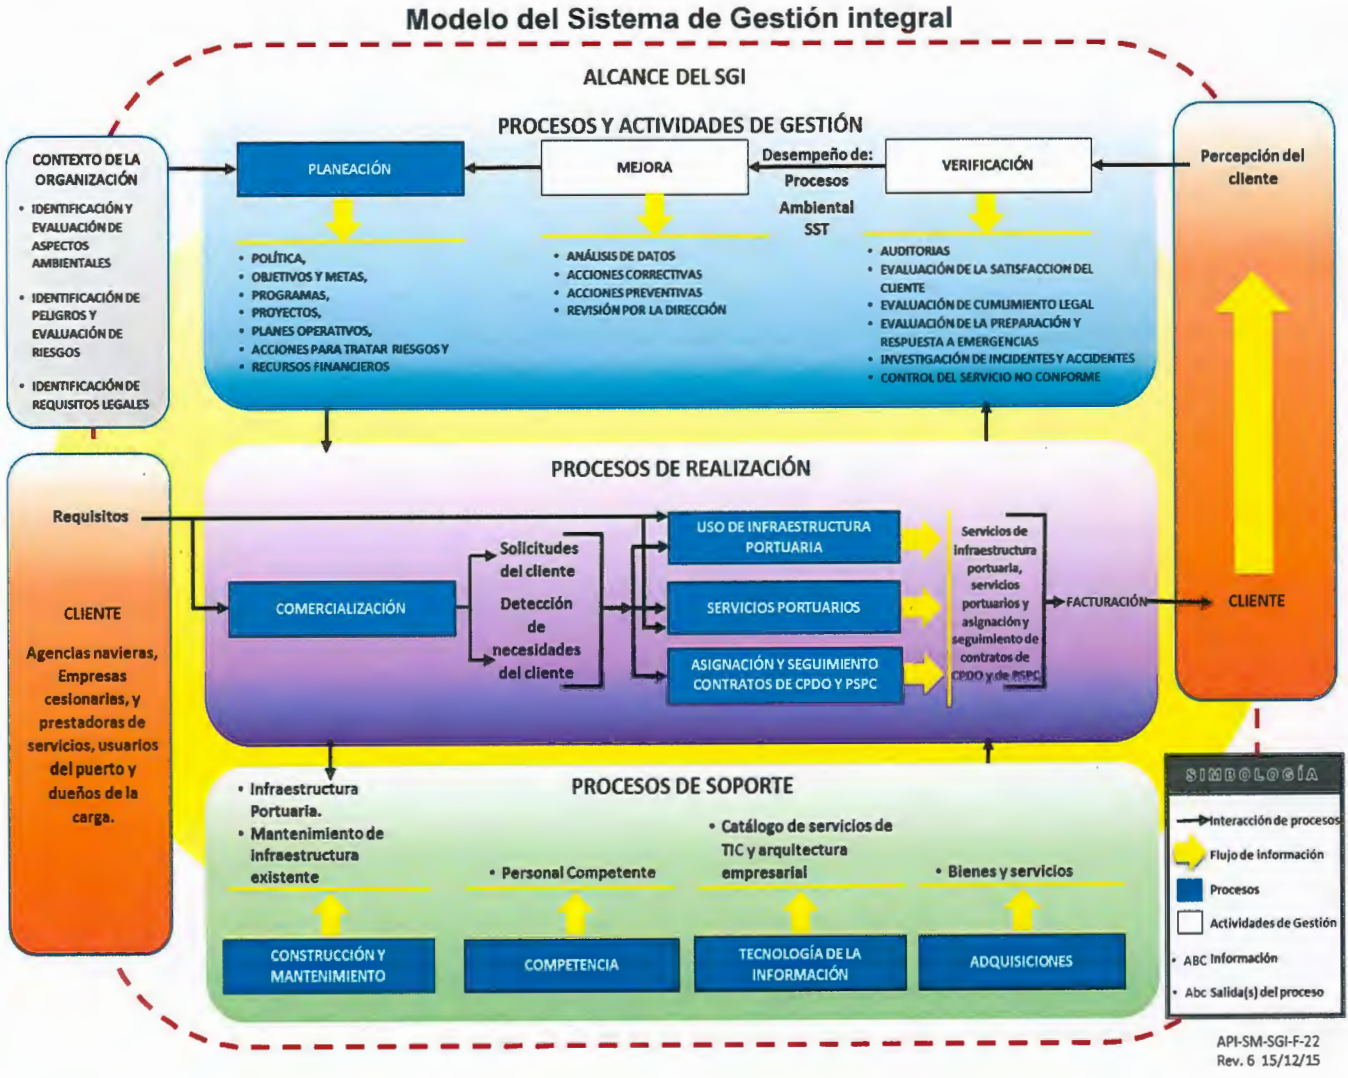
Modelo del Sistema de Gestión integral

ALCANCE DEL SGI

PROCESOS Y ACTIVIDADES DE GESTIÓN

CONTEXTO DE LA ORGANIZACIÓN

• IDENTIFICACIÓN Y EVALUACIÓN DE ASPECTOS AMBIENTALES
• IDENTIFICACIÓN DE PELIGROS Y EVALUACIÓN DE RIESGOS
• IDENTIFICACIÓN DE REQUISITOS LEGALES

PLANEACIÓN

• POLÍTICA,
• OBJETIVOS Y METAS,
• PROGRAMAS,
• PROYECTOS,
• PLANES OPERATIVOS,
• ACCIONES PARA TRATAR RIESGOS Y
• RECURSOS FINANCIEROS

MEJORA

• ANÁLISIS DE DATOS
• ACCIONES CORRECTIVAS
• ACCIONES PREVENTIVAS
• REVISIÓN POR LA DIRECCIÓN

Desempeño de: Procesos Ambiental SST

VERIFICACIÓN

• AUDITORIAS
• EVALUACIÓN DE LA SATISFACCION DEL CLIENTE
• EVALUACIÓN DE CUMLIMIENTO LEGAL
• EVALUACIÓN DE LA PREPARACIÓN Y RESPUESTA A EMERGENCIAS
• INVESTIGACIÓN DE INCIDENTES Y ACCIDENTES
• CONTROL DEL SERVICIO NO CONFORME

Percepción del cliente

PROCESOS DE REALIZACIÓN

Requisitos

CLIENTE

Agencias navieras, Empresas cesionarias, y prestadoras de servicios, usuarios del puerto y dueños de la carga.

COMERCIALIZACIÓN

Solicitudes del cliente

Detección de necesidades del cliente

USO DE INFRAESTRUCTURA PORTUARIA

SERVICIOS PORTUARIOS

ASIGNACIÓN Y SEGUIMIENTO CONTRATOS DE CPDO Y PSPC

Servicios de infraestructura portuaria, servicios portuarios y asignación y seguimiento de contratos de CPDO y de PSPC

FACTURACIÓN

CLIENTE

PROCESOS DE SOPORTE

• Infraestructura Portuaria.
• Mantenimiento de infraestructura existente

• Personal Competente

• Catálogo de servicios de TIC y arquitectura empresarial

• Bienes y servicios

CONSTRUCCIÓN Y MANTENIMIENTO

COMPETENCIA

TECNOLOGÍA DE LA INFORMACIÓN

ADQUISICIONES

SIMBOLOGÍA

Interacción de procesos
Flujo de información
Procesos
Actividades de Gestión
• ABC Información
• Abc Salida(s) del proceso

API-SM-SGI-F-22
Rev. 6 15/12/15